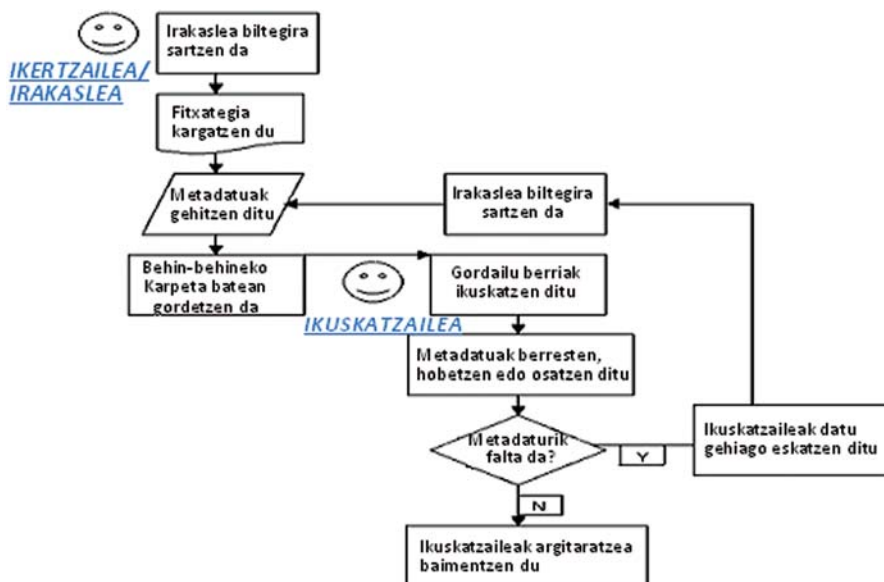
IKERTZAILEA/ IRAKASLEA

Irakaslea biltegira sartzen da

Fitxategia kargatzen du

Metadatuak gehitzen ditu

Behin-behineko Karpeta batean gordetzen da

Irakaslea biltegira sartzen da

Gordailu berriak ikuskatzen ditu

IKUSKATZAILEA

Metadatuak berresten, hobetzen edo osatzen ditu

Metadaturik falta da?

Y

Ikuskatzaileak datu gehiago eskatzen ditu

N

Ikuskatzaileak argitaratzea baimentzen du